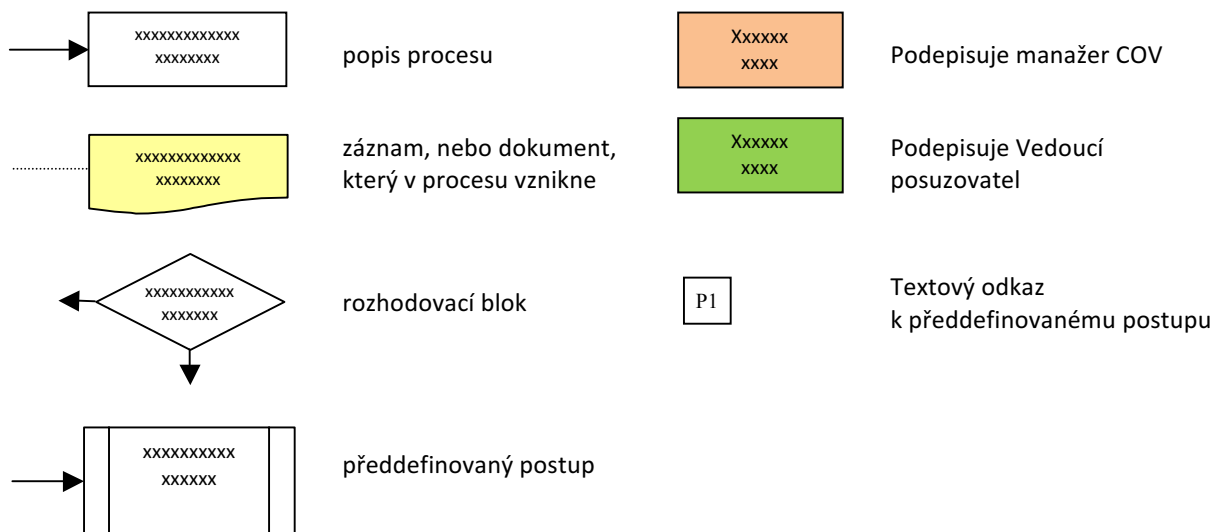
xxxxxxxxxxxxx
xxxxxxxx

popis procesu

Xxxxxx
xxxx

Podepisuje manažer COV

xxxxxxxxxxxxx
xxxxxxxx

záznam, nebo dokument, který v procesu vznikne

Xxxxxx
xxxx

Podepisuje Vedoucí posuzovatel

xxxxxxxxxxx
xxxxxxx

rozhodovací blok

P1

Textový odkaz k předdefinovanému postupu

xxxxxxxxxx
xxxxxx

předdefinovaný postup